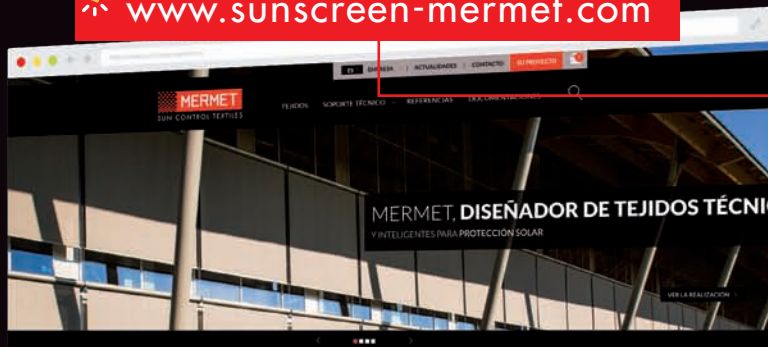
www.sunscreen-mermet.com

ES EMPRESA | ACTUALIDADES | CONTACTO SU PROYECTO

MERMET
SUN CONTROL TEXTILES

TEJIDOS SOPORTE TÉCNICO REFERENCIAS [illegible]

MERMET, DISEÑADOR DE TEJIDOS TÉCNIC
Y INTELIGENTES PARA PROTECCIÓN SOLAR

VER LA REALIZACIÓN